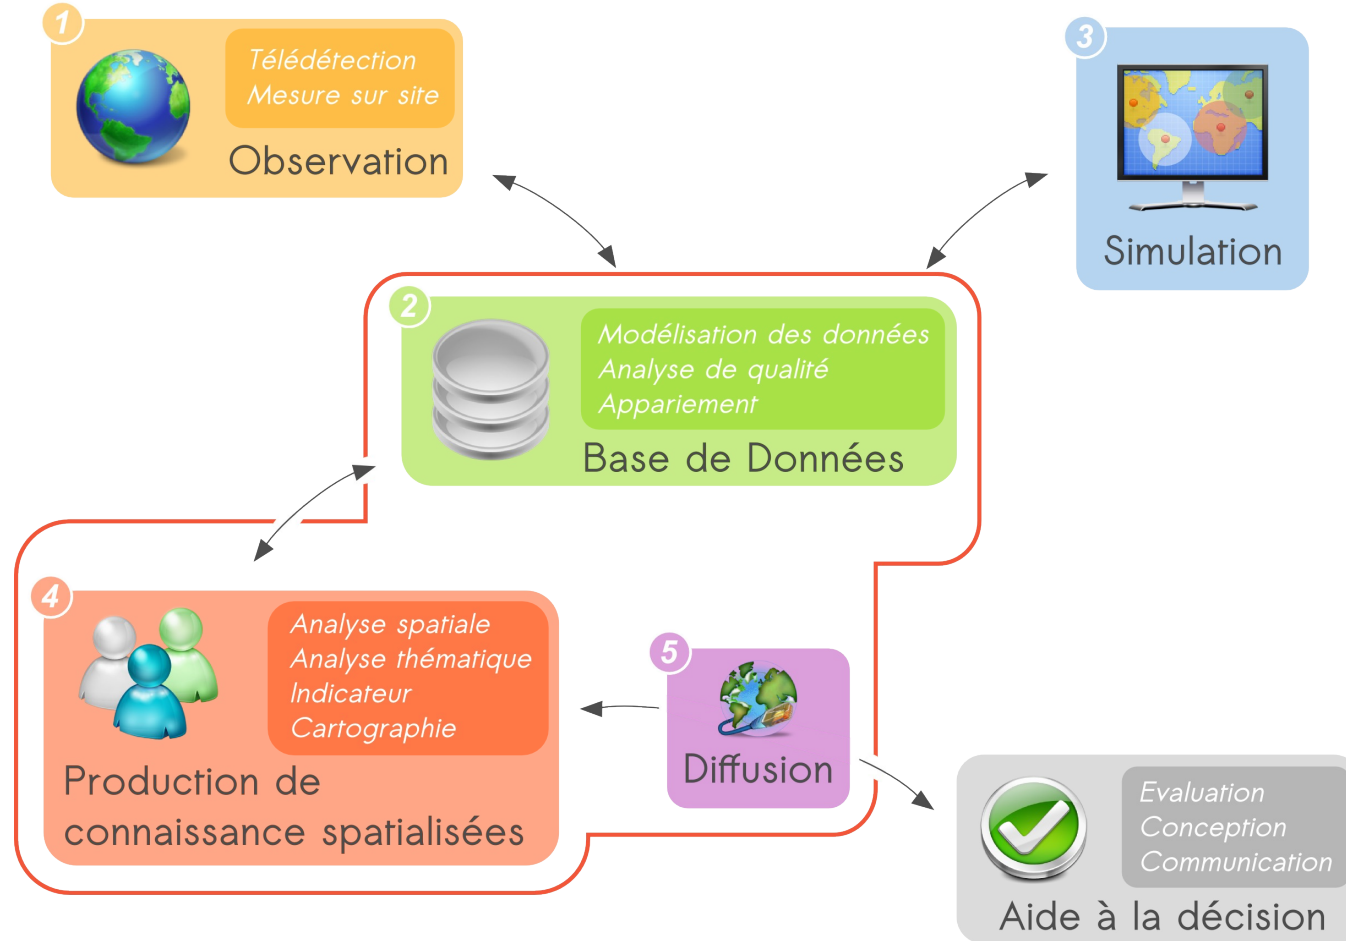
1
Télédétection
Mesure sur site
Observation

3
Simulation

2
Modélisation des données
Analyse de qualité
Appariement
Base de Données

4
Analyse spatiale
Analyse thématique
Indicateur
Cartographie
Production de connaissance spatialisées

5
Diffusion

Evaluation
Conception
Communication
Aide à la décision